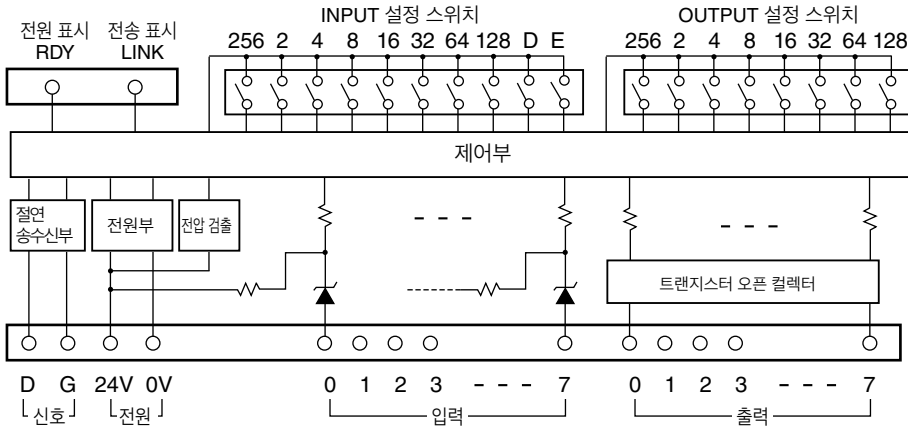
전원 표시
RDY

전송 표시
LINK

INPUT 설정 스위치
256 2 4 8 16 32 64 128 D E

OUTPUT 설정 스위치
256 2 4 8 16 32 64 128

제어부

절연
송수신부

전원부

전압 검출

- - -

- - -

트랜지스터 오픈 컬렉터

D G 24V 0V
신호 전원

0 1 2 3 - - - 7
입력

0 1 2 3 - - - 7
출력